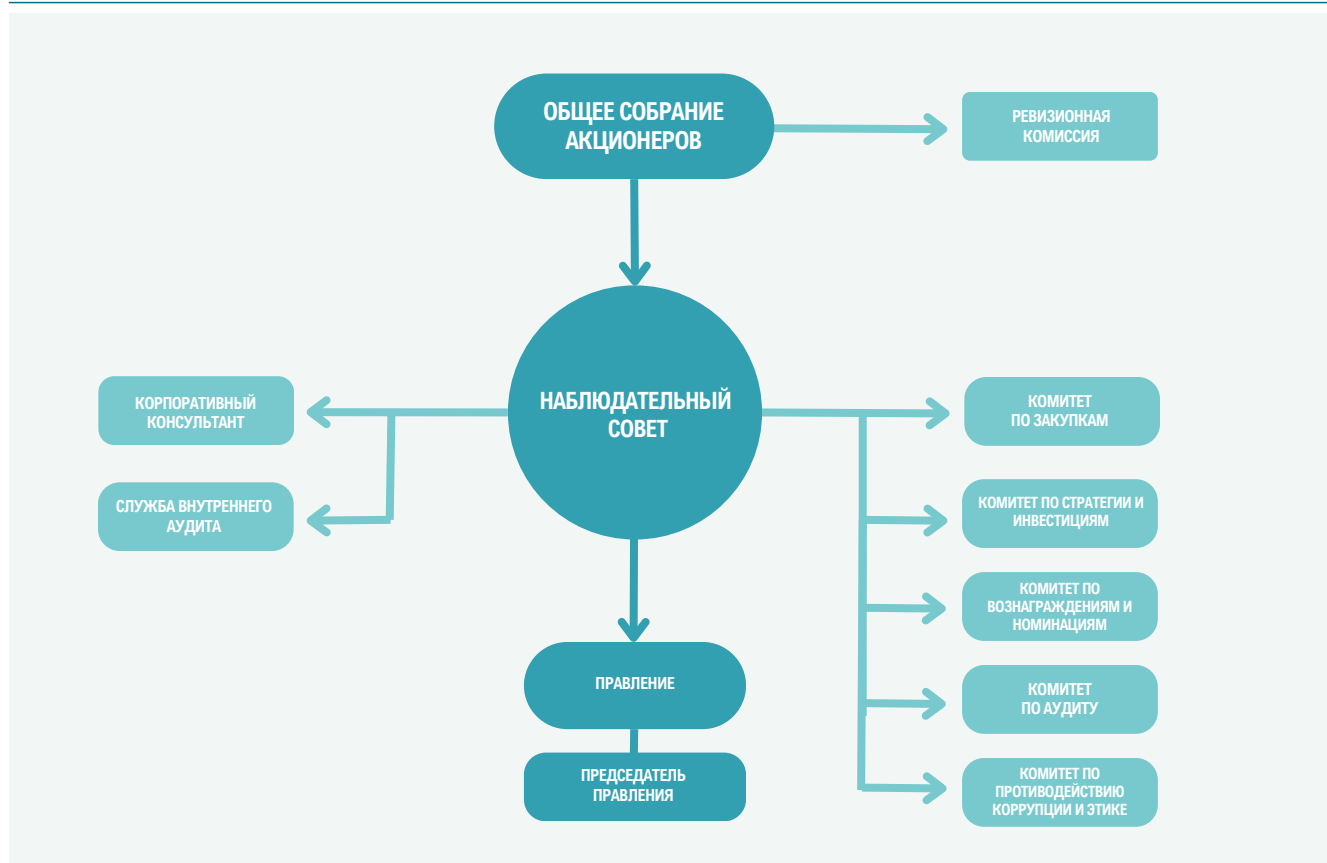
ОБЩЕЕ СОБРАНИЕ АКЦИОНЕРОВ

РЕВИЗИОННАЯ КОМИССИЯ

КОРПОРАТИВНЫЙ КОНСУЛЬТАНТ

СЛУЖБА ВНУТРЕННЕГО АУДИТА

НАБЛЮДАТЕЛЬНЫЙ СОВЕТ

КОМИТЕТ ПО ЗАКУПКАМ

КОМИТЕТ ПО СТРАТЕГИИ И ИНВЕСТИЦИЯМ

КОМИТЕТ ПО ВОЗНАГРАЖДЕНИЯМ И НОМИНАЦИЯМ

КОМИТЕТ ПО АУДИТУ

КОМИТЕТ ПО ПРОТИВОДЕЙСТВИЮ КОРРУПЦИИ И ЭТИКЕ

ПРАВЛЕНИЕ

ПРЕДСЕДАТЕЛЬ ПРАВЛЕНИЯ